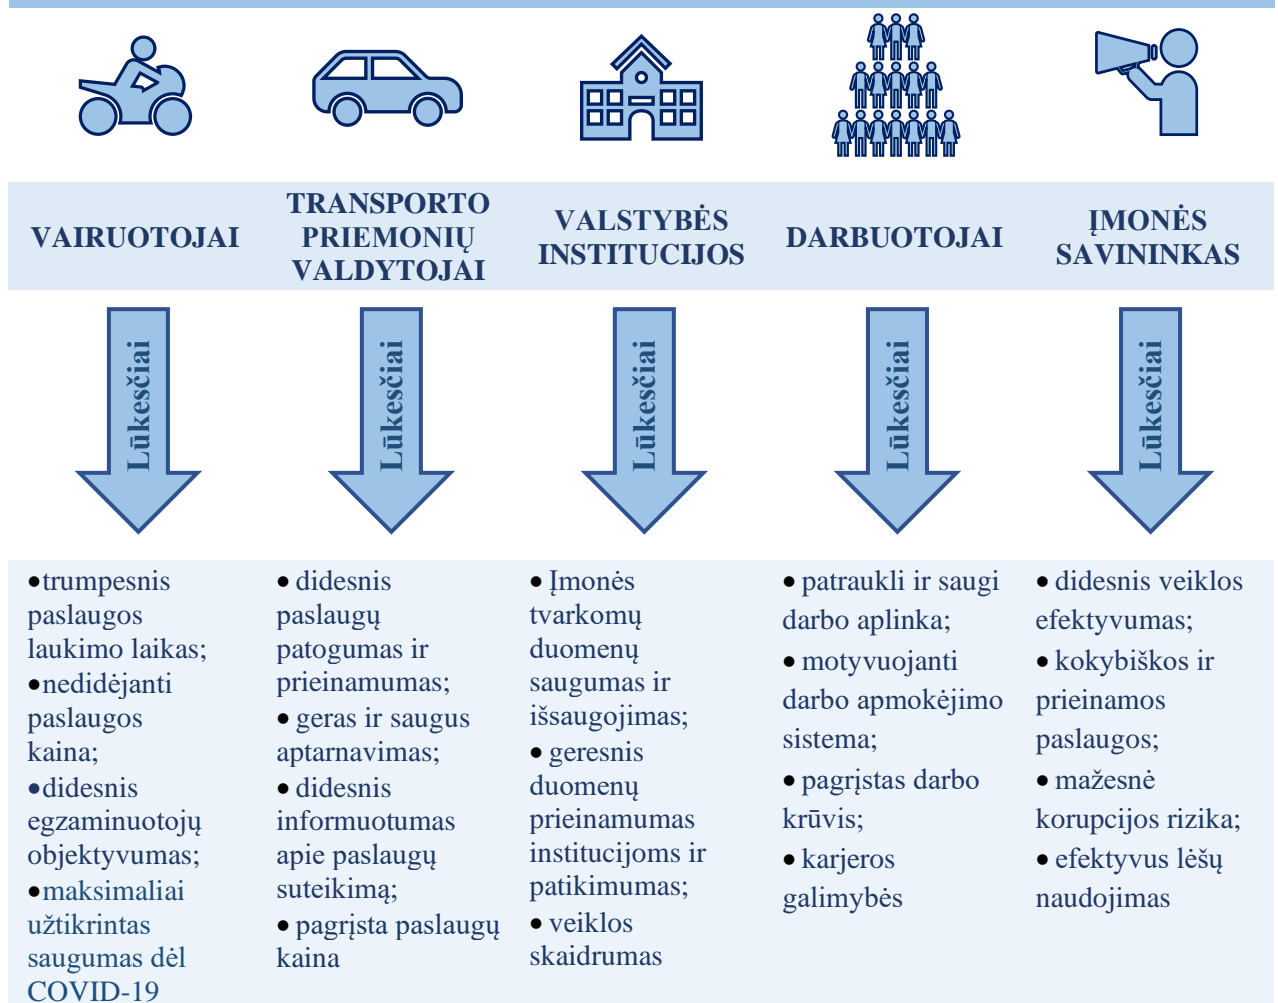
| VAIRUOTOJAI | TRANSPORTO PRIEMONIŲ VALDYTOJAI | VALSTYBĖS INSTITUCIJOS | DARBUOTOJAI | ĮMONĖS SAVININKAS |
|---|---|---|---|---|
| Lūkesčiai | Lūkesčiai | Lūkesčiai | Lūkesčiai | Lūkesčiai |
| •trumpesnis paslaugos laukimo laikas; •nedidėjanti paslaugos kaina; •didesnis egzaminuotojų objektyvumas; •maksimaliai užtikrintas saugumas dėl COVID-19 | • didesnis paslaugų patogumas ir prieinamumas; • geras ir saugus aptarnavimas; • didesnis informuotumas apie paslaugų suteikimą; • pagrįsta paslaugų kaina | • Įmonės tvarkomų duomenų saugumas ir išsaugojimas; • geresnis duomenų prieinamumas institucijoms ir patikimumas; • veiklos skaidrumas | • patraukli ir saugi darbo aplinka; • motyvuojanti darbo apmokėjimo sistema; • pagrįstas darbo krūvis; • karjeros galimybės | • didesnis veiklos efektyvumas; • kokybiškos ir prieinamos paslaugos; • mažesnė korupcijos rizika; • efektyvus lėšų naudojimas |